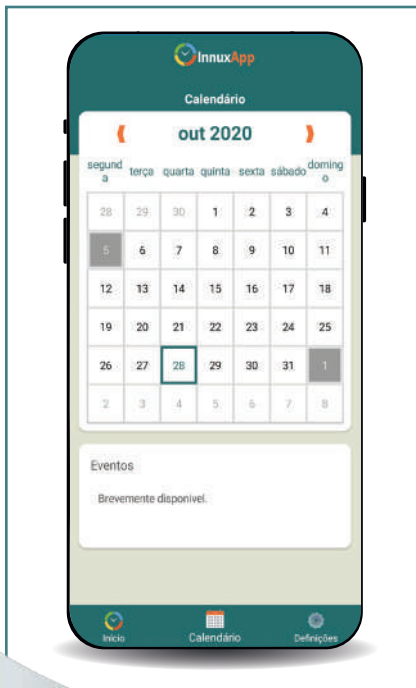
InnuxApp

Calendário

( out 2020 )

| segunda | terça | quarta | quinta | sexta | sábado | domingo |
|---|---|---|---|---|---|---|
| 28 | 29 | 30 | 1 | 2 | 3 | 4 |
| 5 | 6 | 7 | 8 | 9 | 10 | 11 |
| 12 | 13 | 14 | 15 | 16 | 17 | 18 |
| 19 | 20 | 21 | 22 | 23 | 24 | 25 |
| 26 | 27 | 28 | 29 | 30 | 31 | 1 |
| 2 | 3 | 4 | 5 | 6 | 7 | 8 |

Eventos

Brevemente disponível.

Início Calendário Definições